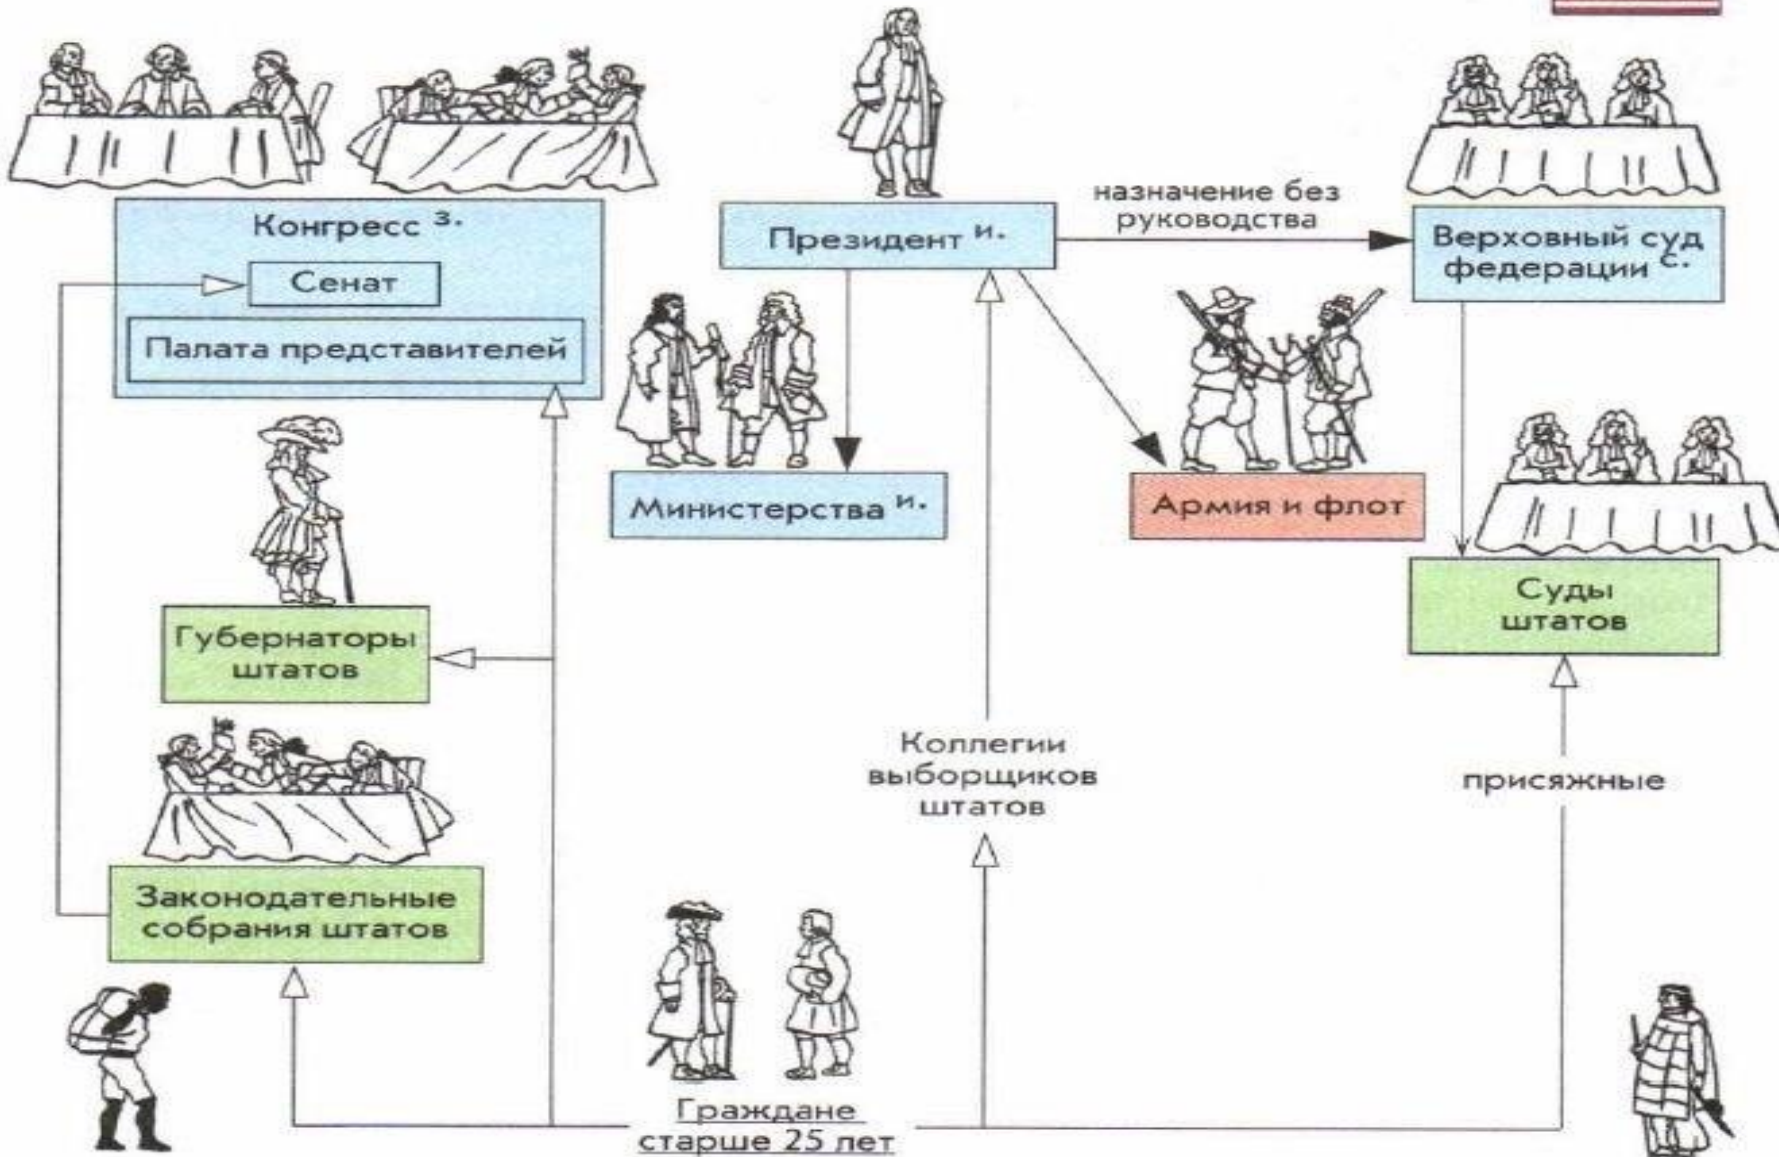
Конгресс з.
Сенат
Палата представителей

Президент и.

назначение без руководства

Верховный суд федерации с.

Министерства и.

Армия и флот

Губернаторы штатов

Суды штатов

Коллегии выборщиков штатов

присяжные

Законодательные собрания штатов

Граждане старше 25 лет